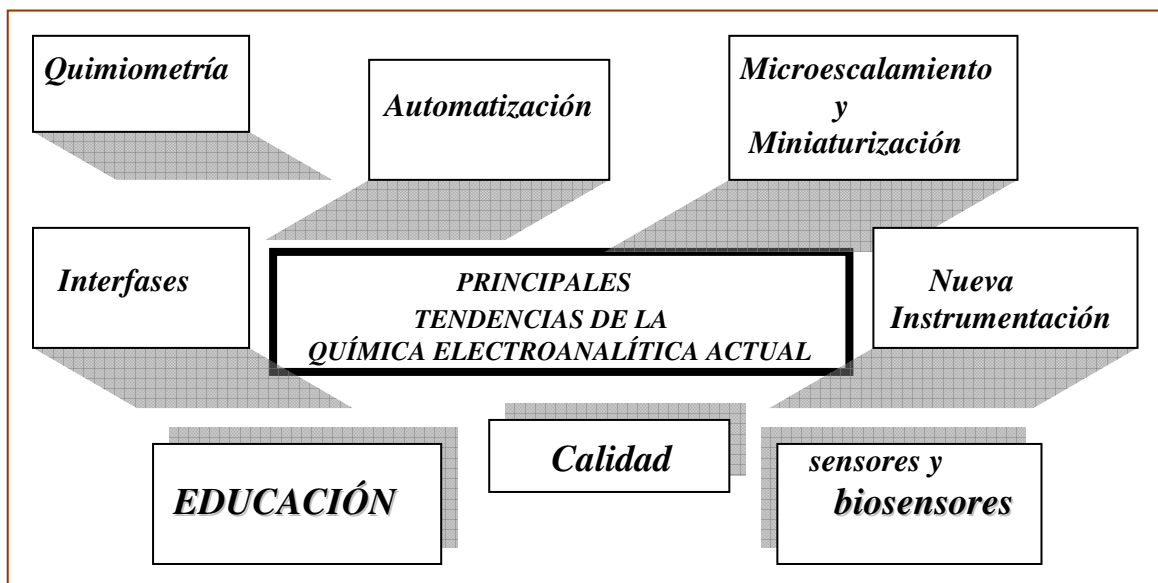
Quimiometría

Automatización

Microescalamiento y Miniaturización

Interfases

PRINCIPALES TENDENCIAS DE LA QUÍMICA ELECTROANALÍTICA ACTUAL

Nueva Instrumentación

EDUCACIÓN

Calidad

sensores y biosensores